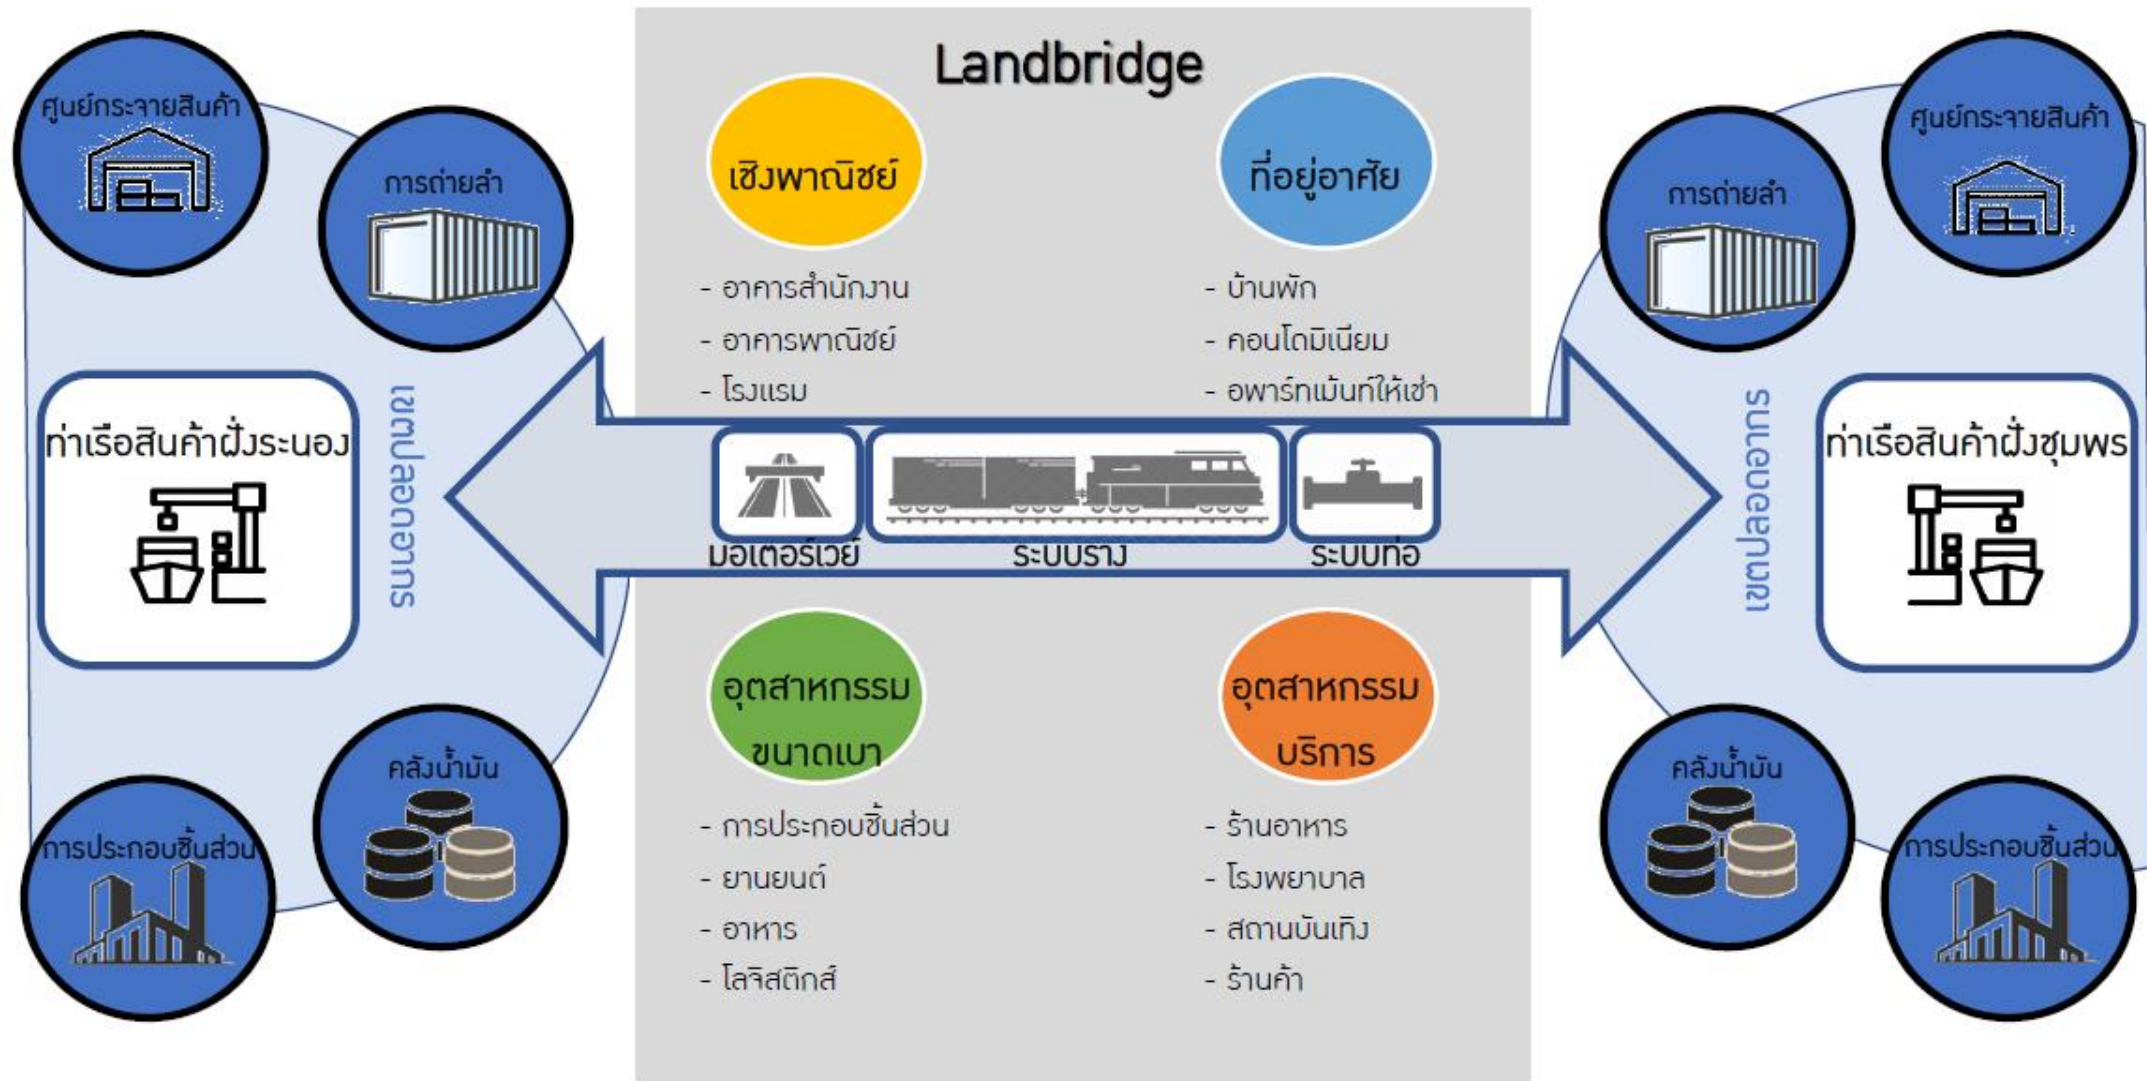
ศูนย์กระจายสินค้า

การถ่ายลำ

ท่าเรือสินค้าฝั่งระนอง

เขตปลอดอากร

คลังน้ำมัน

การประกอบชิ้นส่วน

Landbridge

เชิงพาณิชย์

- อาคารสำนักงาน
- อาคารพาณิชย์
- โรงแรม

ที่อยู่อาศัย

- บ้านพัก
- คอนโดมิเนียม
- อพาร์ทเม้นท์ให้เช่า

มอเตอร์เวย์

ระบบราง

ระบบท่อ

อุตสาหกรรม ขนาดเบา

- การประกอบชิ้นส่วน
- ยานยนต์
- อาหาร
- โลจิสติกส์

อุตสาหกรรม บริการ

- ร้านอาหาร
- โรงพยาบาล
- สถานบันเทิง
- ร้านค้า

ศูนย์กระจายสินค้า

การถ่ายลำ

เขตปลอดอากร

ท่าเรือสินค้าฝั่งชุมพร

คลังน้ำมัน

การประกอบชิ้นส่วน